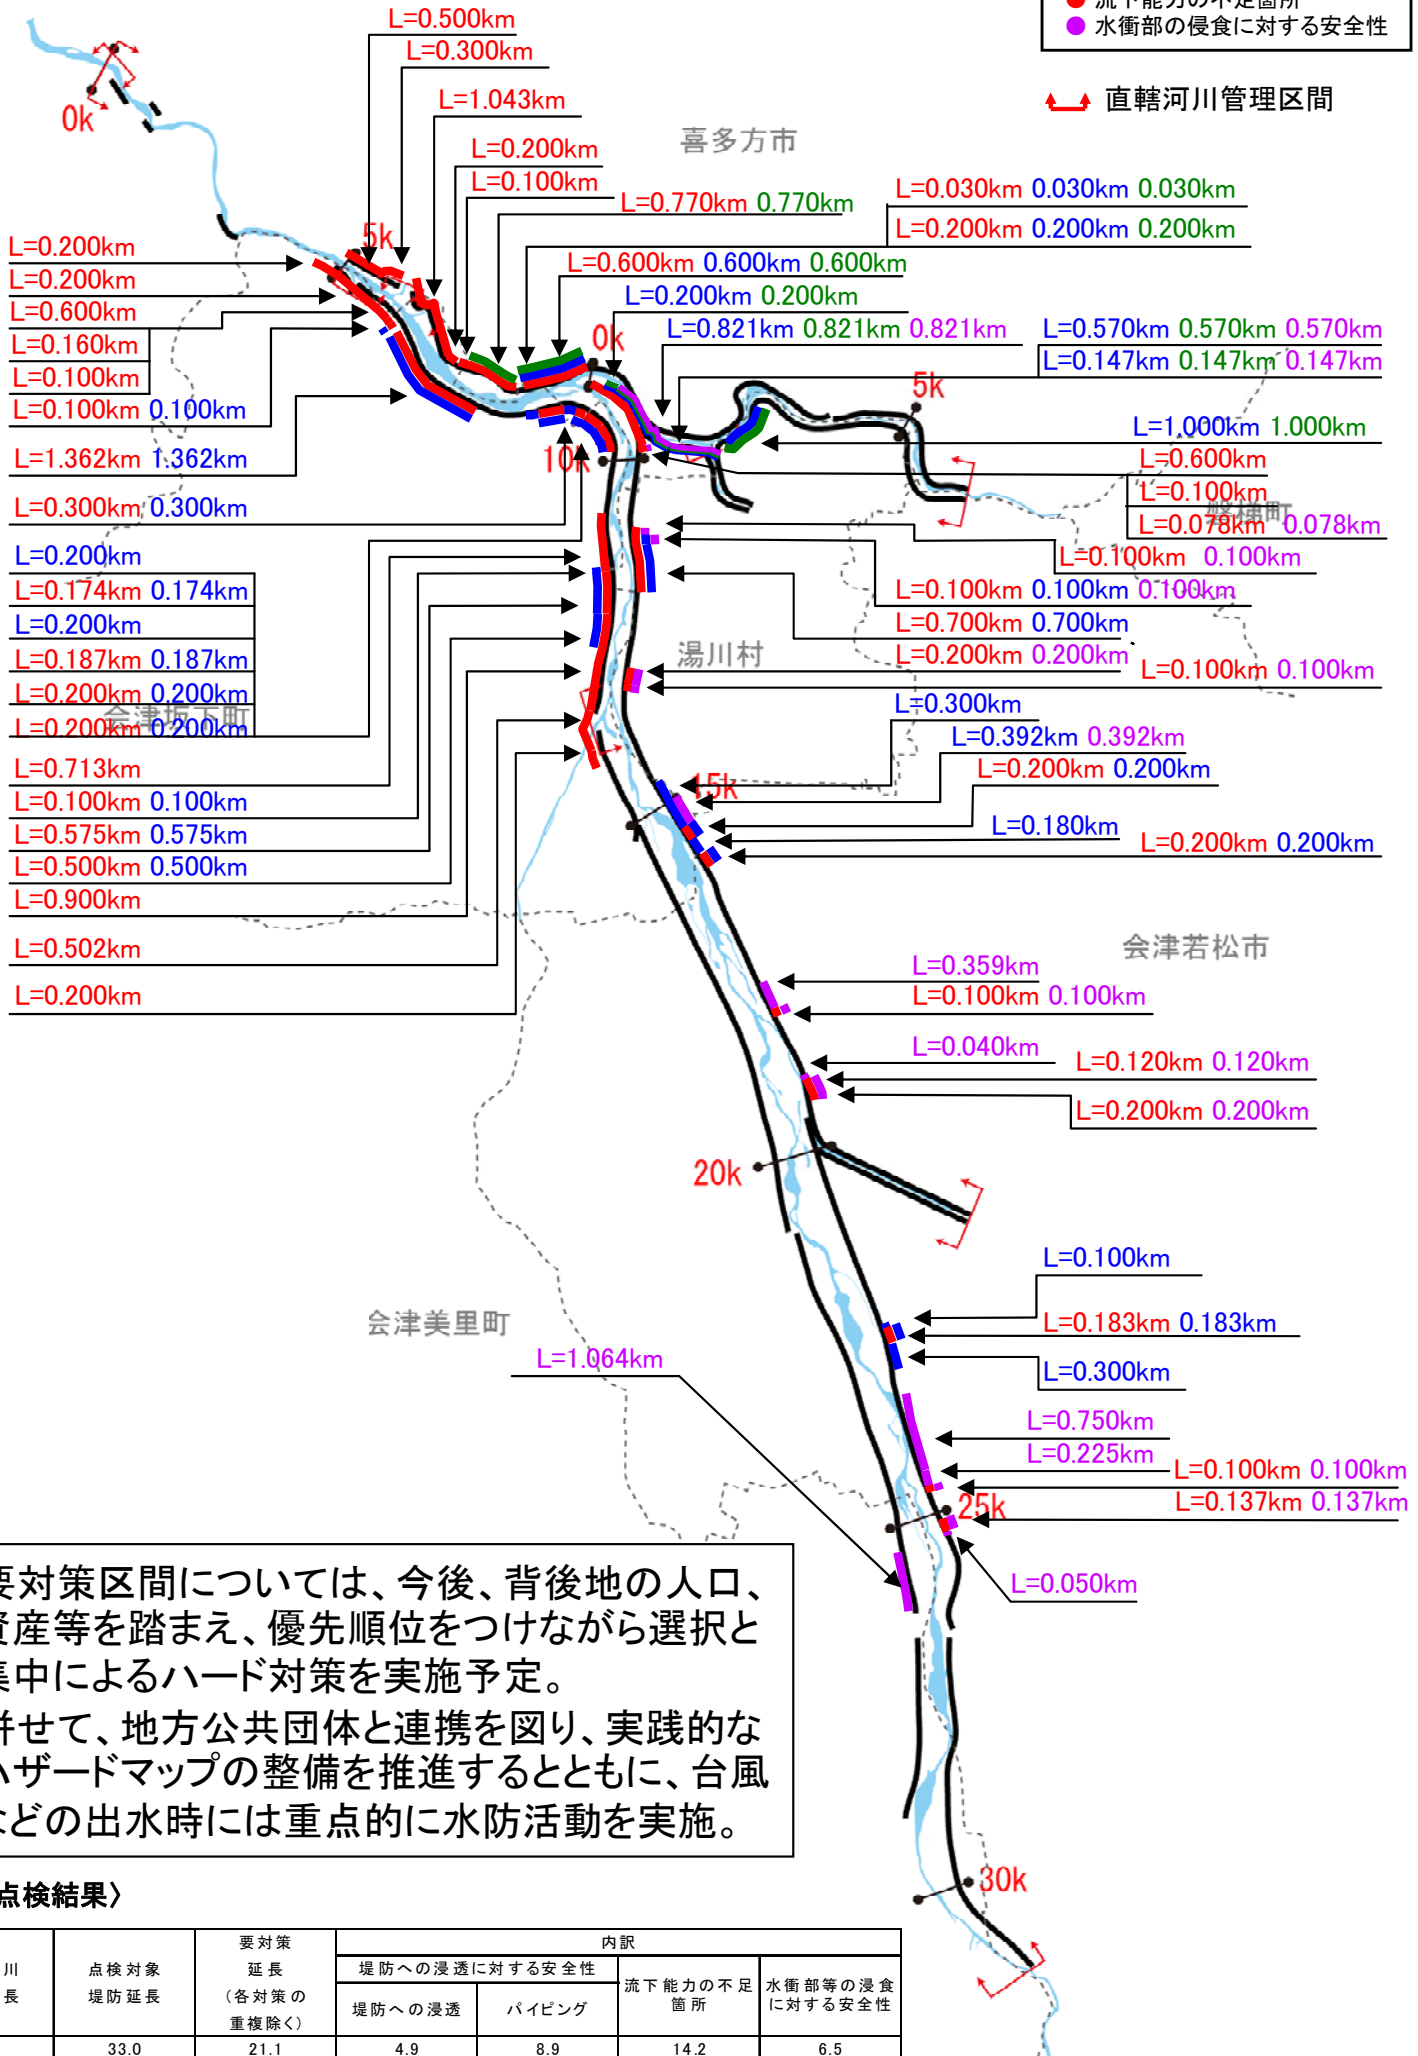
流下能力の不足箇所
水衝部の侵食に対する安全性

直轄河川管理区間

喜多方市
湯川村
会津坂下町
会津若松市
会津美里町
磐梯町

0k
5k
0k
5k
10k
15k
20k
25k
30k

L=0.500km
L=0.300km
L=1.043km
L=0.200km
L=0.100km
L=0.770km 0.770km
L=0.030km 0.030km 0.030km
L=0.200km 0.200km 0.200km
L=0.600km 0.600km 0.600km
L=0.200km 0.200km
L=0.821km 0.821km 0.821km
L=0.570km 0.570km 0.570km
L=0.147km 0.147km 0.147km
L=0.200km
L=0.200km
L=0.600km
L=0.160km
L=0.100km
L=0.100km 0.100km
L=1.362km 1.362km
L=0.300km 0.300km
L=1.000km 1.000km
L=0.600km
L=0.100km
L=0.078km 0.078km
L=0.100km 0.100km
L=0.100km 0.100km 0.100km
L=0.700km 0.700km
L=0.200km 0.200km
L=0.100km 0.100km
L=0.200km
L=0.174km 0.174km
L=0.200km
L=0.187km 0.187km
L=0.200km 0.200km
L=0.200km 0.200km
L=0.713km
L=0.100km 0.100km
L=0.575km 0.575km
L=0.500km 0.500km
L=0.900km
L=0.502km
L=0.200km
L=0.300km
L=0.392km 0.392km
L=0.200km 0.200km
L=0.180km
L=0.200km 0.200km
L=0.359km
L=0.100km 0.100km
L=0.040km
L=0.120km 0.120km
L=0.200km 0.200km
L=0.100km
L=0.183km 0.183km
L=0.300km
L=1.064km
L=0.750km
L=0.225km
L=0.100km 0.100km
L=0.137km 0.137km
L=0.050km

要対策区間については、今後、背後地の人口、資産等を踏まえ、優先順位をつけながら選択と集中によるハード対策を実施予定。
併せて、地方公共団体と連携を図り、実践的なハザードマップの整備を推進するとともに、台風などの出水時には重点的に水防活動を実施。

点検結果〉

| 川長 | 点検対象堤防延長 | 要対策延長（各対策の重複除く） | 堤防への浸透 | パイピング | 流下能力の不足箇所 | 水衝部等の浸食に対する安全性 |
|---|---|---|---|---|---|---|
| | | | 内訳 | | | |
| | | | 堤防への浸透に対する安全性 | | | |
| | 33.0 | 21.1 | 4.9 | 8.9 | 14.2 | 6.5 |